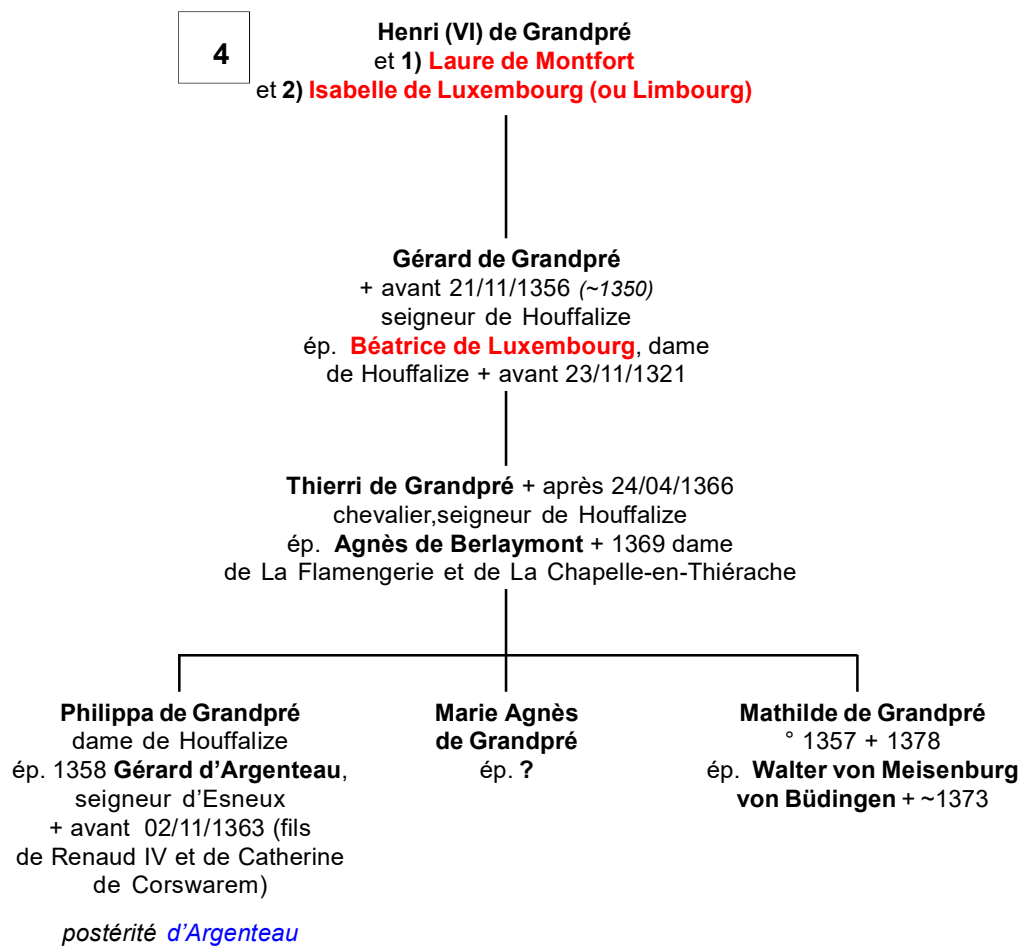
4

Henri (VI) de Grandpré
et 1) Laure de Montfort
et 2) Isabelle de Luxembourg (ou Limbourg)

Gérard de Grandpré
+ avant 21/11/1356 (~1350)
seigneur de Houffalize
ép. Béatrice de Luxembourg, dame de Houffalize + avant 23/11/1321

Thierri de Grandpré + après 24/04/1366
chevalier,seigneur de Houffalize
ép. Agnès de Berlaymont + 1369 dame de La Flamengerie et de La Chapelle-en-Thiérache

Philippa de Grandpré
dame de Houffalize
ép. 1358 Gérard d'Argenteau, seigneur d'Esneux + avant 02/11/1363 (fils de Renaud IV et de Catherine de Corswarem)

postérité d'Argenteau

Marie Agnès de Grandpré
ép. ?

Mathilde de Grandpré
° 1357 + 1378
ép. Walter von Meisenburg von Büdingen + ~1373